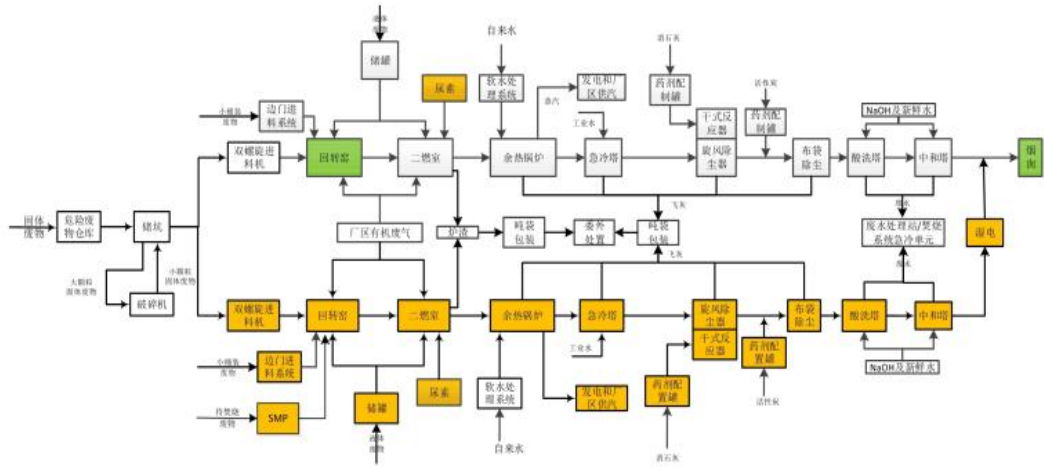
液体废物
储罐
自来水
消石灰
尿素
软水处理系统
发电和厂区供汽
药剂配制罐
活性炭
蒸汽
小桶装废物
边门进料系统
工业水
干式反应器
药剂配制罐
NaOH及新鲜水
双螺旋进料机
回转窑
二燃室
余热锅炉
急冷塔
旋风除尘器
布袋除尘
酸洗塔
中和塔
烟囱
飞灰
废水
固体废物
危险废物仓库
储坑
厂区有机废气
炉渣
吨袋包装
委外处置
吨袋包装
废水处理站/焚烧系统急冷单元
湿电
飞灰
大颗粒固体废物
小颗粒固体废物
破碎机
废水
双螺旋进料机
回转窑
二燃室
余热锅炉
急冷塔
旋风除尘器
布袋除尘
酸洗塔
中和塔
工业水
干式反应器
小桶装废物
边门进料系统
药剂配置罐
药剂配置罐
NaOH及新鲜水
待焚烧废物
SMP
储罐
尿素
软水处理系统
发电和厂区供汽
活性炭
液体废物
自来水
消石灰